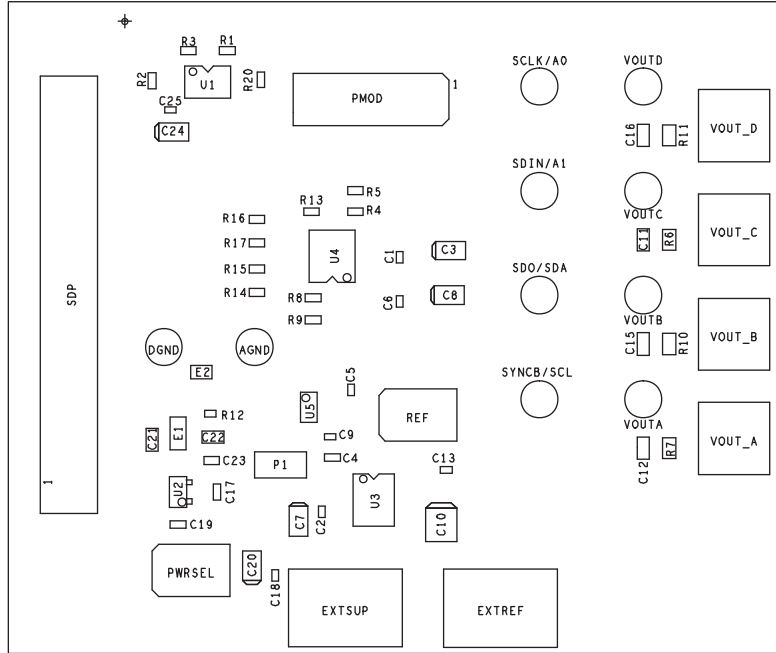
R3 R1
R2
U1
R20
C25
C24
PMOD
1
SCLK/A0
VOUTD
VOUT_D
C16
R11
SDIN/A1
R13
R5
R4
R16
R17
R15
R14
U4
C1
C3
VOUTC
C11
R6
VOUT_C
SDO/SDA
C6
C8
R8
R9
SDP
VOUTB
C15
R10
VOUT_B
DGND
AGND
E2
C5
SYNCB/SCL
R12
U5
REF
VOUTA
C21
E1
C22
C9
R7
VOUT_A
C23
P1
C4
C13
C12
1
U2
C17
U3
C7
C2
C10
C19
PWRSEL
C20
C18
EXTSUP
EXTREF